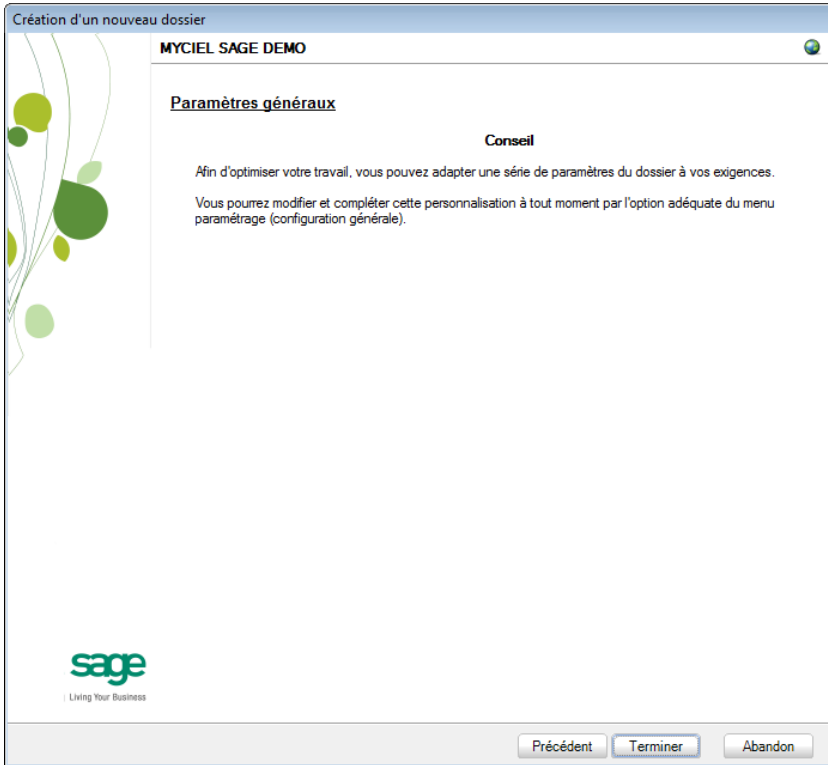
Création d'un nouveau dossier

MYCIEL SAGE DEMO

Paramètres généraux

Conseil

Afin d'optimiser votre travail, vous pouvez adapter une série de paramètres du dossier à vos exigences.

Vous pourrez modifier et compléter cette personnalisation à tout moment par l'option adéquate du menu paramétrage (configuration générale).

sage

Living Your Business

Précédent Terminer Abandon